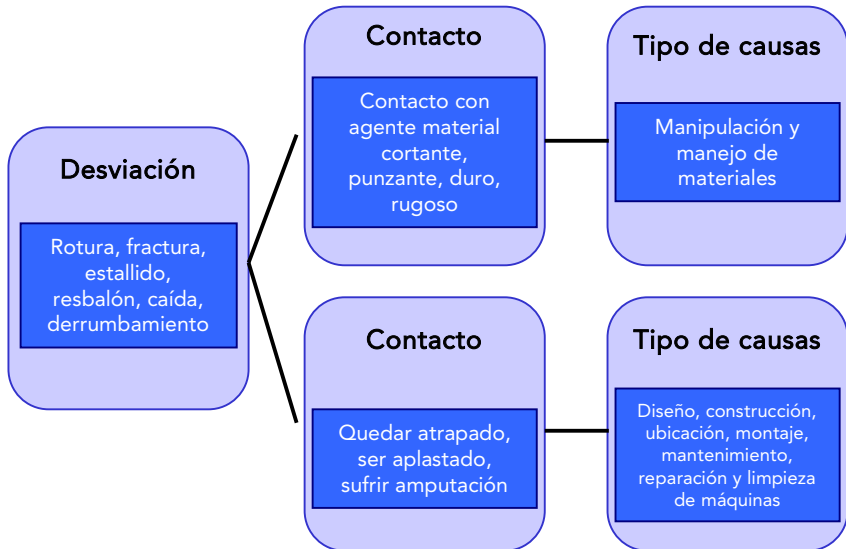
Desviación

Rotura, fractura, estallido, resbalón, caída, derrumbamiento

Contacto

Contacto con agente material cortante, punzante, duro, rugoso

Tipo de causas

Manipulación y manejo de materiales

Contacto

Quedar atrapado, ser aplastado, sufrir amputación

Tipo de causas

Diseño, construcción, ubicación, montaje, mantenimiento, reparación y limpieza de máquinas